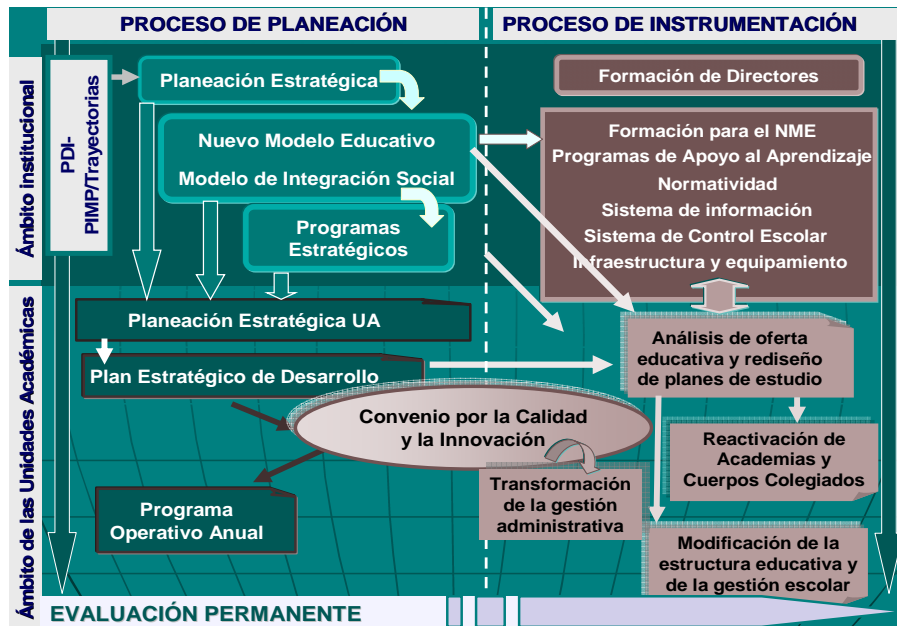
PROCESO DE PLANEACIÓN

PROCESO DE INSTRUMENTACIÓN

Ámbito institucional

Ámbito de las Unidades Académicas

PDI-PIMP/Trayectorias

Planeación Estratégica

Nuevo Modelo Educativo

Modelo de Integración Social

Programas Estratégicos

Planeación Estratégica UA

Plan Estratégico de Desarrollo

Convenio por la Calidad y la Innovación

Programa Operativo Anual

Transformación de la gestión administrativa

Formación de Directores

Formación para el NME
Programas de Apoyo al Aprendizaje
Normatividad
Sistema de información
Sistema de Control Escolar
Infraestructura y equipamiento

Análisis de oferta educativa y rediseño de planes de estudio

Reactivación de Academias y Cuerpos Colegiados

Modificación de la estructura educativa y de la gestión escolar

EVALUACIÓN PERMANENTE